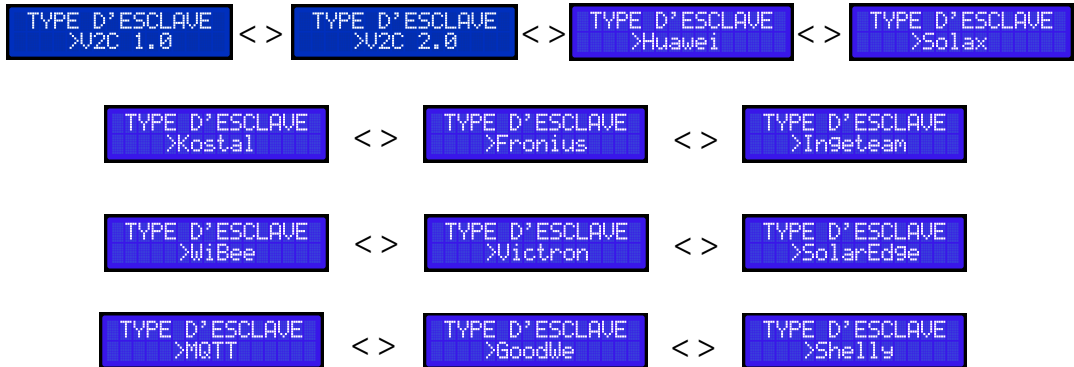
TYPE D'ESCLAVE >V2C 1.0 < > TYPE D'ESCLAVE >V2C 2.0 < > TYPE D'ESCLAVE >Huawei < > TYPE D'ESCLAVE >Solax

TYPE D'ESCLAVE >Kostal < > TYPE D'ESCLAVE >Fronius < > TYPE D'ESCLAVE >Ingeteam

TYPE D'ESCLAVE >WiBee < > TYPE D'ESCLAVE >Victron < > TYPE D'ESCLAVE >SolarEdge

TYPE D'ESCLAVE >MQTT < > TYPE D'ESCLAVE >GoodWe < > TYPE D'ESCLAVE >Shelly